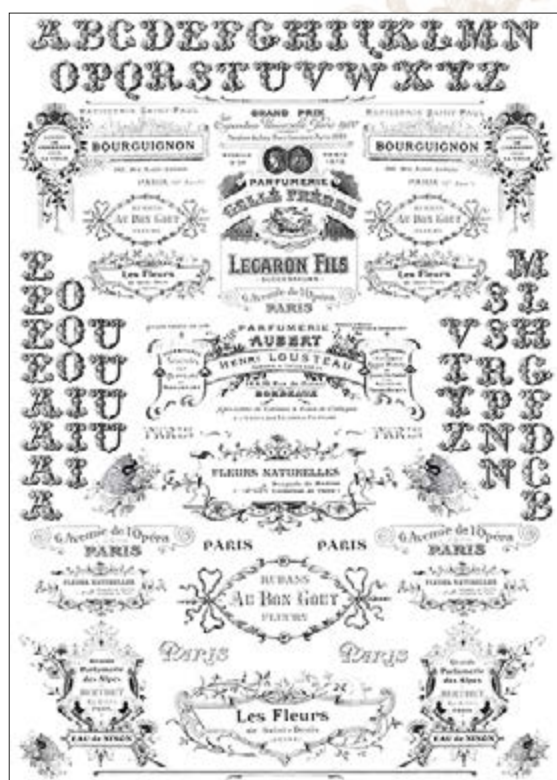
ABCDEFGHIJKLMN
OPQRSTUVWXYZ

BOURGUIGNON
PARIS

GRAND PRIX

BOURGUIGNON
PARIS

PARFUMERIE
GELLÉ FRÈRES

AU BON GOUT

AU BON GOUT

Les Fleurs

LEGARON FILS

Les Fleurs

6, Avenue de l'Opéra
PARIS

Z
ZO
ZOU
ZOU
AIU
AIU
AI
A

M
SL
VSH
TRG
YPF
ZND
NC
B

PARFUMERIE
AUBERT
HENRI LOUSTEAU
BORDEAUX

PARIS

PARIS

FLEURS NATURELLES

6, Avenue de l'Opéra
PARIS

PARIS

PARIS

6, Avenue de l'Opéra
PARIS

FLEURS NATURELLES

RUBANS
AU BON GOUT
FLEURS

FLEURS NATURELLES

PARIS

PARIS

Grande
Parfumerie
des Alpes

Les Fleurs

Grande
Parfumerie
des Alpes

EAU de NINON

EAU de NINON